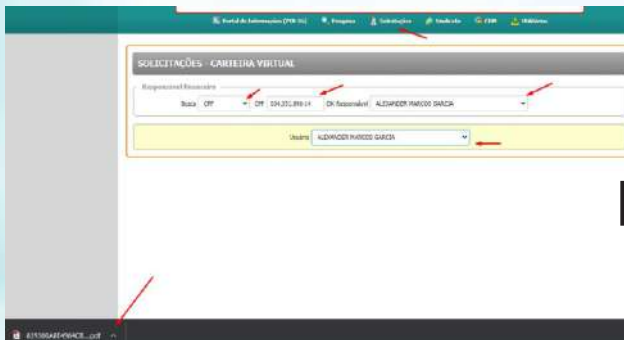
Portal de Informações (PIR-SC)   Pesquisa   Solicitações   Sindicato   CIDH   Utilitários

SOLICITAÇÕES - CARTEIRA VIRTUAL

Responsável Financeiro

Busca CPF   CPF 034.231.898-14   CPF Responsável ALEXANDER MARCOS GARCIA

Usuário ALEXANDER MARCOS GARCIA

4193B6A8D496AC8....pdf